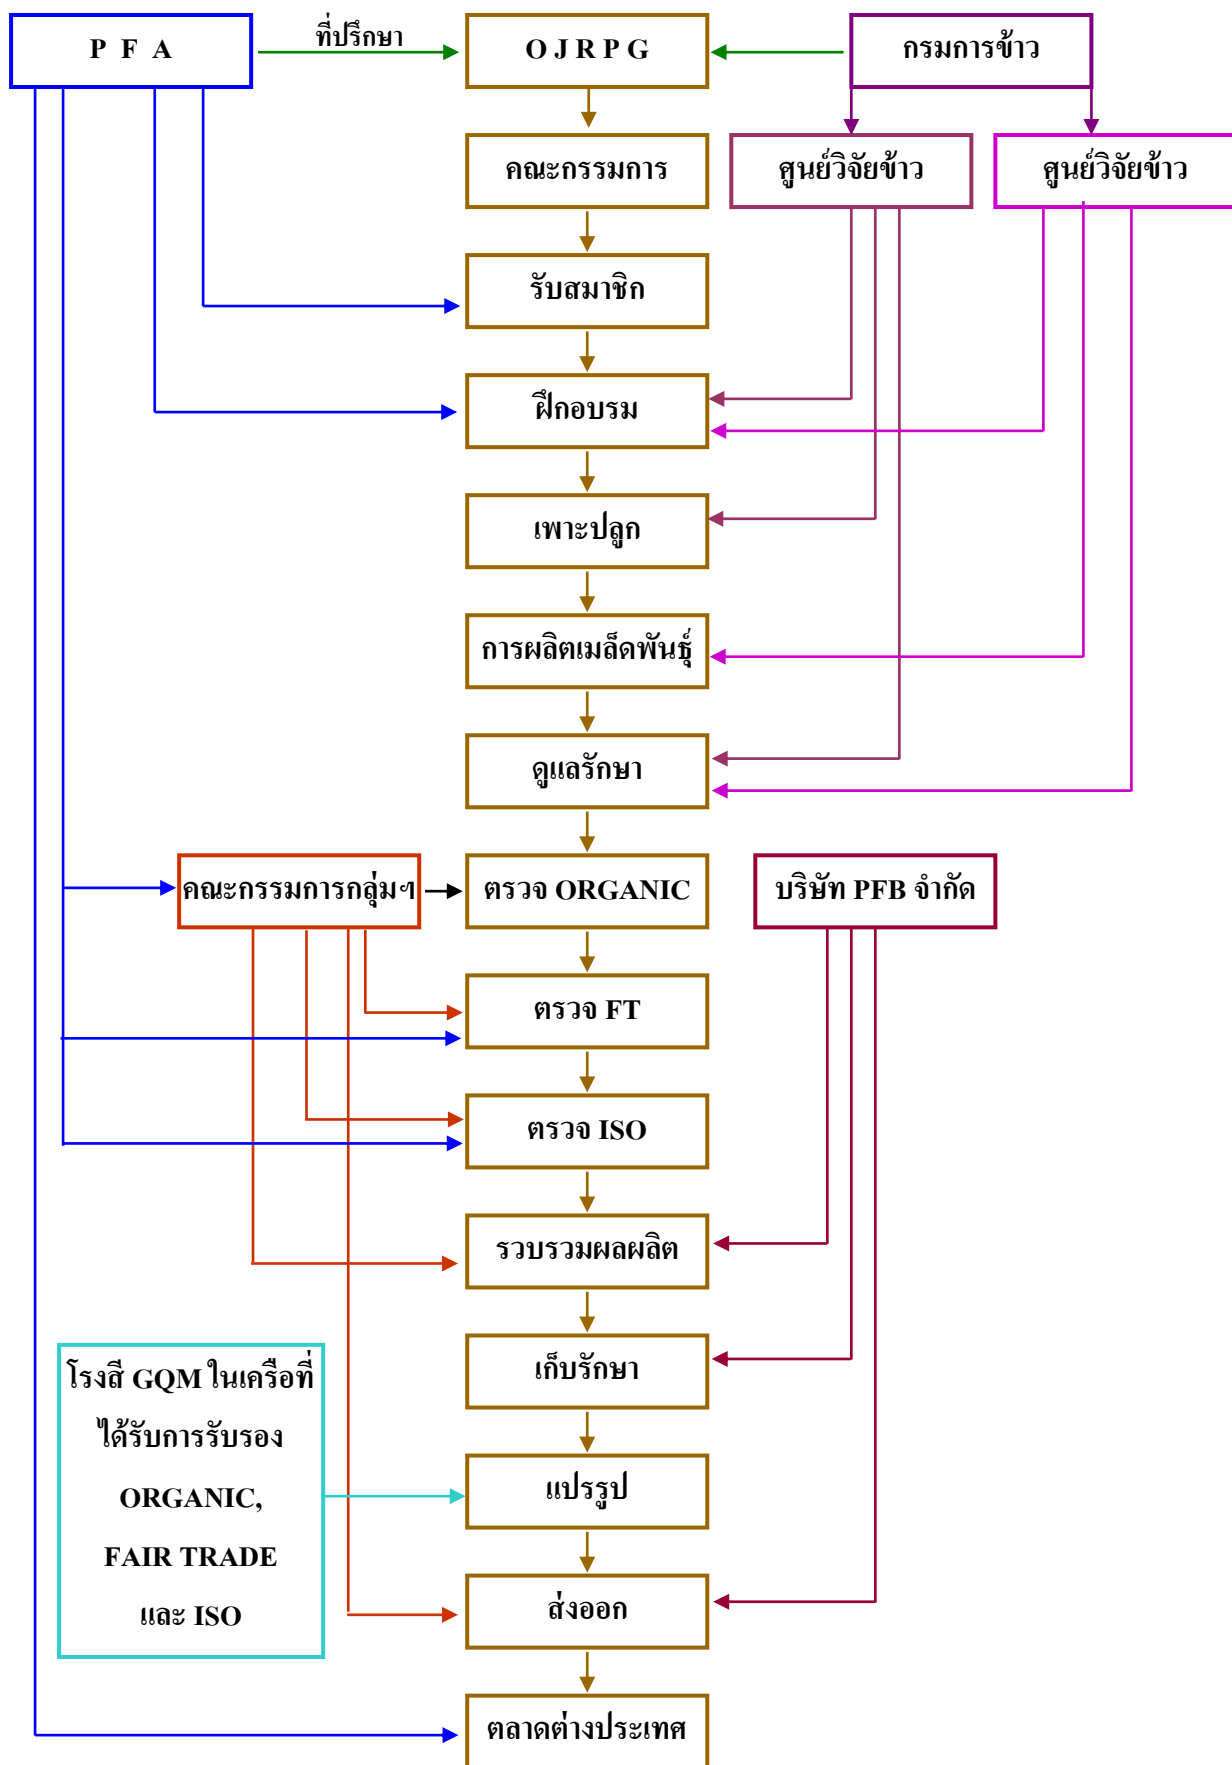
P F A

ที่ปรึกษา

O J R P G

กรมการข้าว

คณะกรรมการ

ศูนย์วิจัยข้าว

ศูนย์วิจัยข้าว

รับสมาชิก

ฝึกอบรม

เพาะปลูก

การผลิตเมล็ดพันธุ์

ดูแลรักษา

คณะกรรมการกลุ่มฯ

ตรวจ ORGANIC

บริษัท PFB จำกัด

ตรวจ FT

ตรวจ ISO

รวบรวมผลผลิต

เก็บรักษา

โรงสี GQM ในเครือที่ได้รับการรับรอง ORGANIC, FAIR TRADE และ ISO

แปรรูป

ส่งออก

ตลาดต่างประเทศ